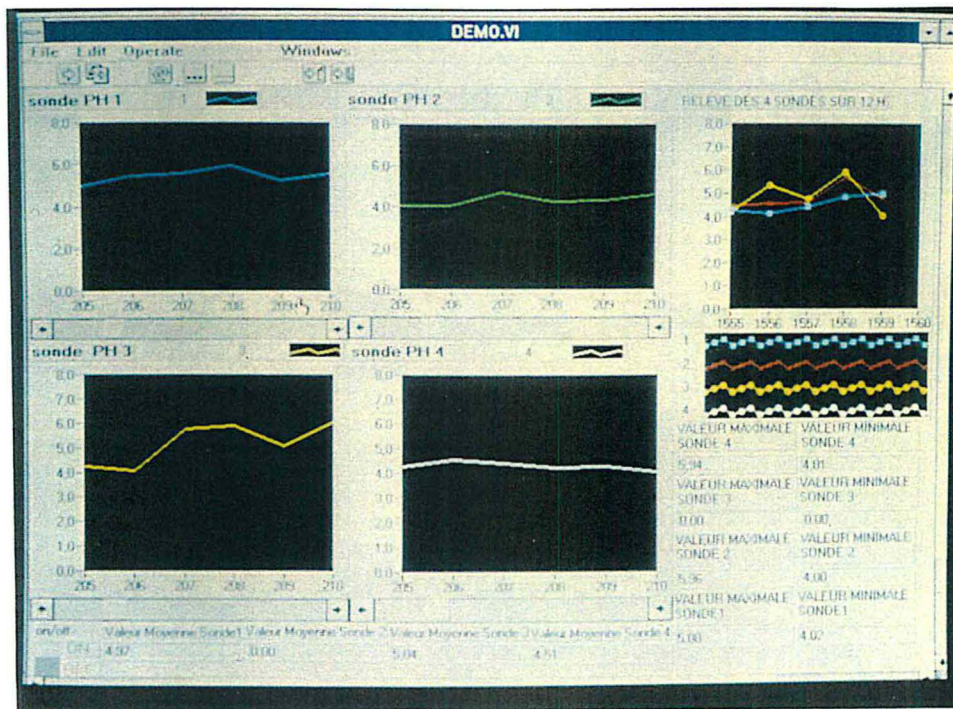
DEMO.VI

File Edit Operate Windows

sonde PH 1 1

8.0
6.0
4.0
2.0
0.0
205 206 207 208 209 210

sonde PH 2 2

8.0
6.0
4.0
2.0
0.0
205 206 207 208 209 210

RELEVE DES 4 SONDES SUR 12 H

8.0
7.0
6.0
5.0
4.0
3.0
2.0
1.0
0.0
1555 1556 1557 1558 1559 1560

1
2
3
4

sonde PH 3 3

8.0
7.0
6.0
5.0
4.0
3.0
2.0
1.0
0.0
205 206 207 208 209 210

sonde PH 4 4

8.0
7.0
6.0
5.0
4.0
3.0
2.0
1.0
0.0
205 206 207 208 209 210

VALEUR MAXIMALE SONDE 4 | VALEUR MINIMALE SONDE 4
5.94 | 4.01
VALEUR MAXIMALE SONDE 3 | VALEUR MINIMALE SONDE 3
0.00 | 0.00
VALEUR MAXIMALE SONDE 2 | VALEUR MINIMALE SONDE 2
5.36 | 4.00
VALEUR MAXIMALE SONDE1 | VALEUR MINIMALE SONDE1
5.00 | 4.02

on/off Valeur Moyenne Sonde1 Valeur Moyenne Sonde 2 Valeur Moyenne Sonde 3 Valeur Moyenne Sonde 4
ON 4.92 0.00 5.04 4.51
OFF